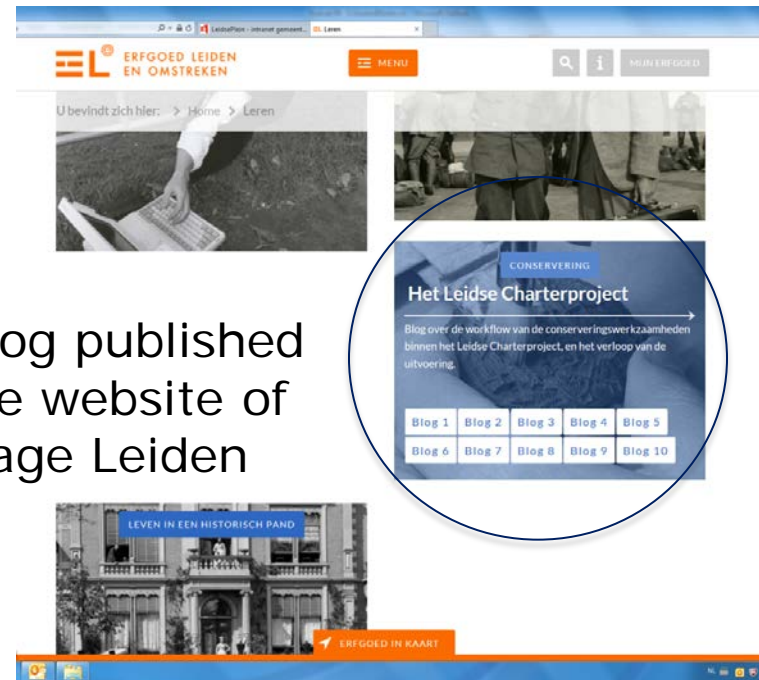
LeidsePlein - intranet gemeent... | EL Leren

ERFGOED LEIDEN EN OMSTREKEN

MENU

MIJN ERFGOED

U bevindt zich hier: > Home > Leren

CONSERVERING

Het Leidse Charterproject

Blog over de workflow van de conserveringswerkzaamheden binnen het Leidse Charterproject, en het verloop van de uitvoering.

| Blog 1 | Blog 2 | Blog 3 | Blog 4 | Blog 5 |
|---|---|---|---|---|
| Blog 6 | Blog 7 | Blog 8 | Blog 9 | Blog 10 |

og published
e website of
age Leiden

LEVEN IN EEN HISTORISCH PAND

ERFGOED IN KAART